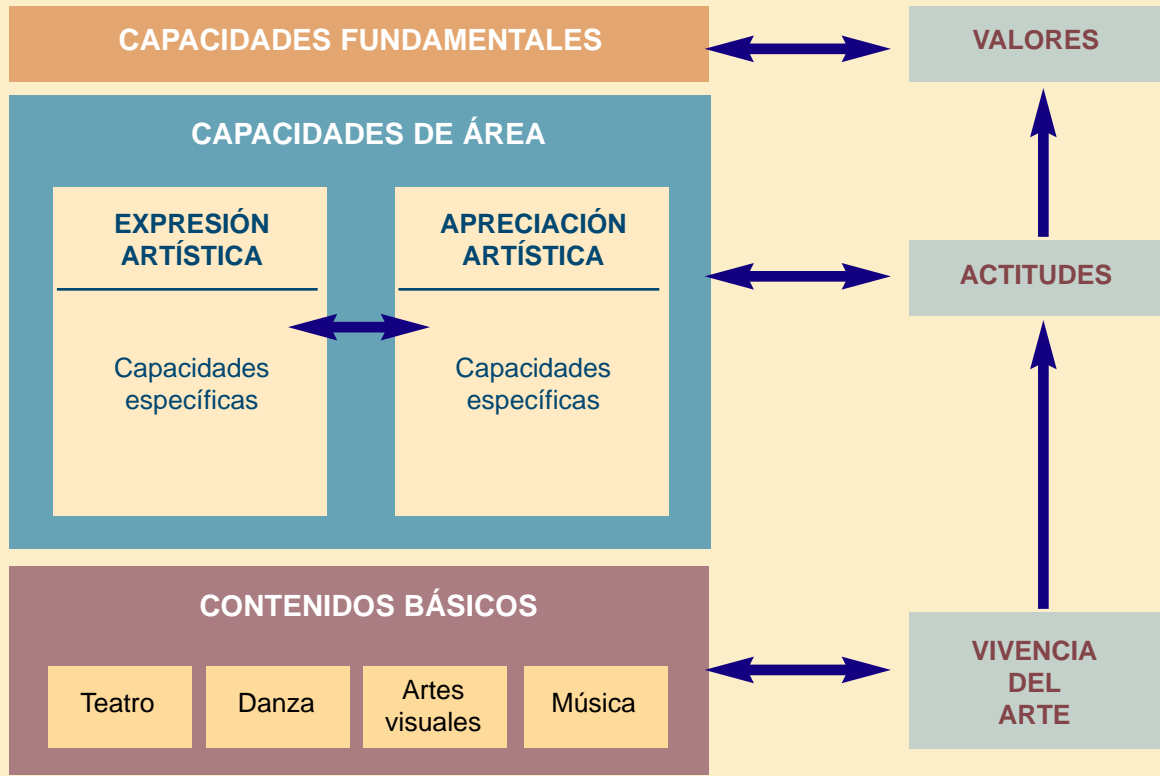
CAPACIDADES FUNDAMENTALES

VALORES

CAPACIDADES DE ÁREA

EXPRESIÓN ARTÍSTICA

Capacidades específicas

APRECIACIÓN ARTÍSTICA

Capacidades específicas

ACTITUDES

CONTENIDOS BÁSICOS

Teatro

Danza

Artes visuales

Música

VIVENCIA DEL ARTE